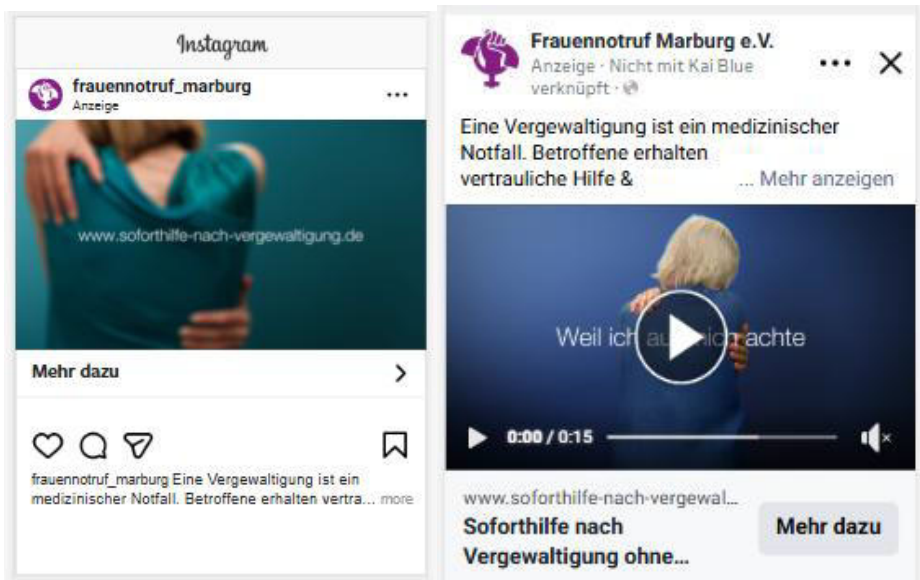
Instagram

frauennotruf_marburg
Anzeige

www.soforthilfe-nach-vergewaltigung.de

Mehr dazu

frauennotruf_marburg Eine Vergewaltigung ist ein medizinischer Notfall. Betroffene erhalten vertra... more

Frauennotruf Marburg e.V.
Anzeige · Nicht mit Kai Blue verknüpft ·

Eine Vergewaltigung ist ein medizinischer Notfall. Betroffene erhalten vertrauliche Hilfe & ... Mehr anzeigen

Weil ich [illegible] achte

0:00 / 0:15

www.soforthilfe-nach-vergewal...
Soforthilfe nach Vergewaltigung ohne...

Mehr dazu